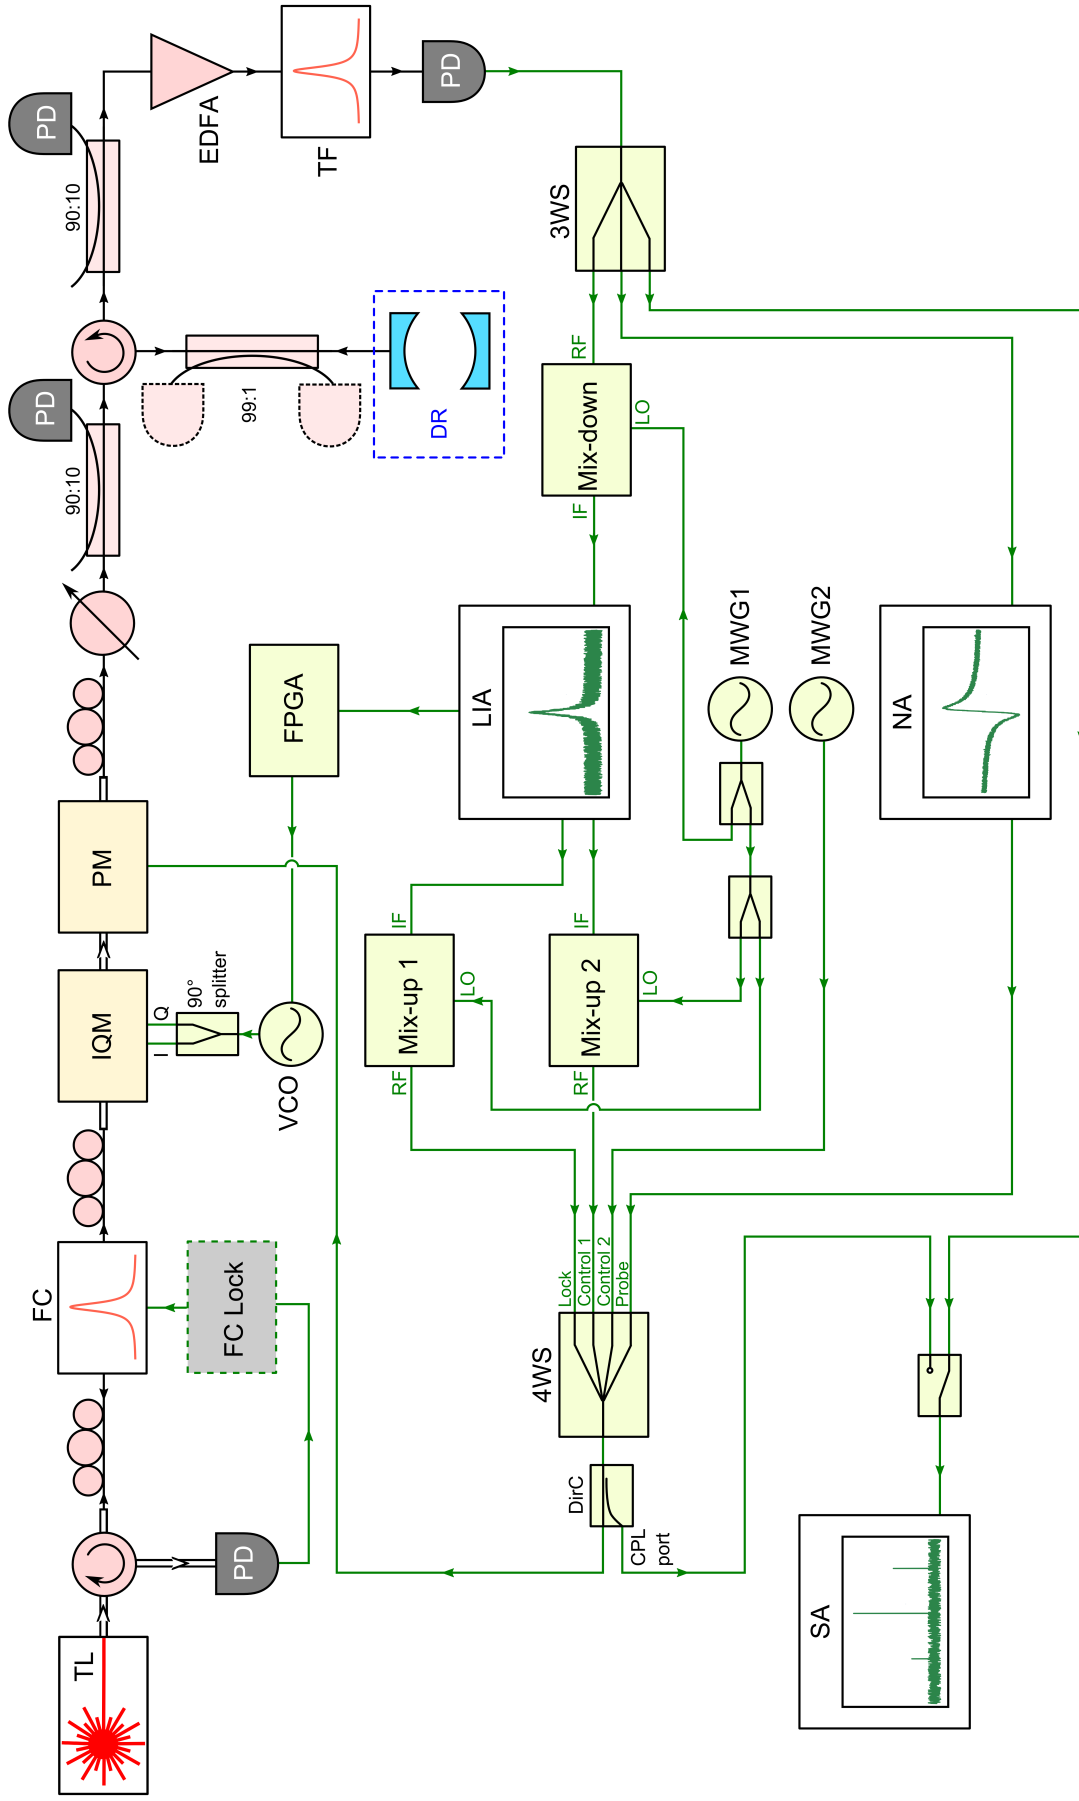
PD
90:10
EDFA
TF
PD
PD
90:10
99:1
DR
3WS
RF
Mix-down
LO
IF
FPGA
LIA
MWG1
MWG2
NA
PM
IQM
Q
I
90°
splitter
VCO
IF
Mix-up 1
LO
RF
IF
Mix-up 2
LO
RF
FC
FC Lock
Lock
Control 1
Control 2
Probe
4WS
DirC
CPL
port
PD
TL
SA